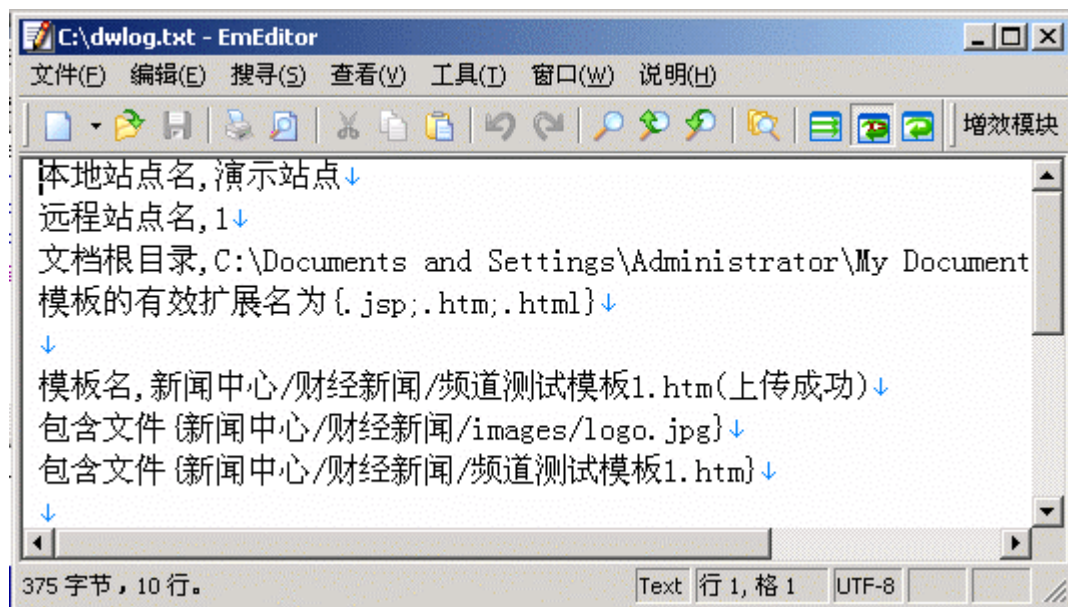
C:\dwlog.txt - EmEditor

文件(F) 编辑(E) 搜寻(S) 查看(V) 工具(T) 窗口(W) 说明(H)

增效模块

本地站点名,演示站点↓
远程站点名,1↓
文档根目录,C:\Documents and Settings\Administrator\My Document
模板的有效扩展名为{.jsp;.htm;.html}↓
↓
模板名,新闻中心/财经新闻/频道测试模板1.htm(上传成功)↓
包含文件{新闻中心/财经新闻/images/logo.jpg}↓
包含文件{新闻中心/财经新闻/频道测试模板1.htm}↓
↓

375 字节，10 行。 Text 行 1, 格 1 UTF-8